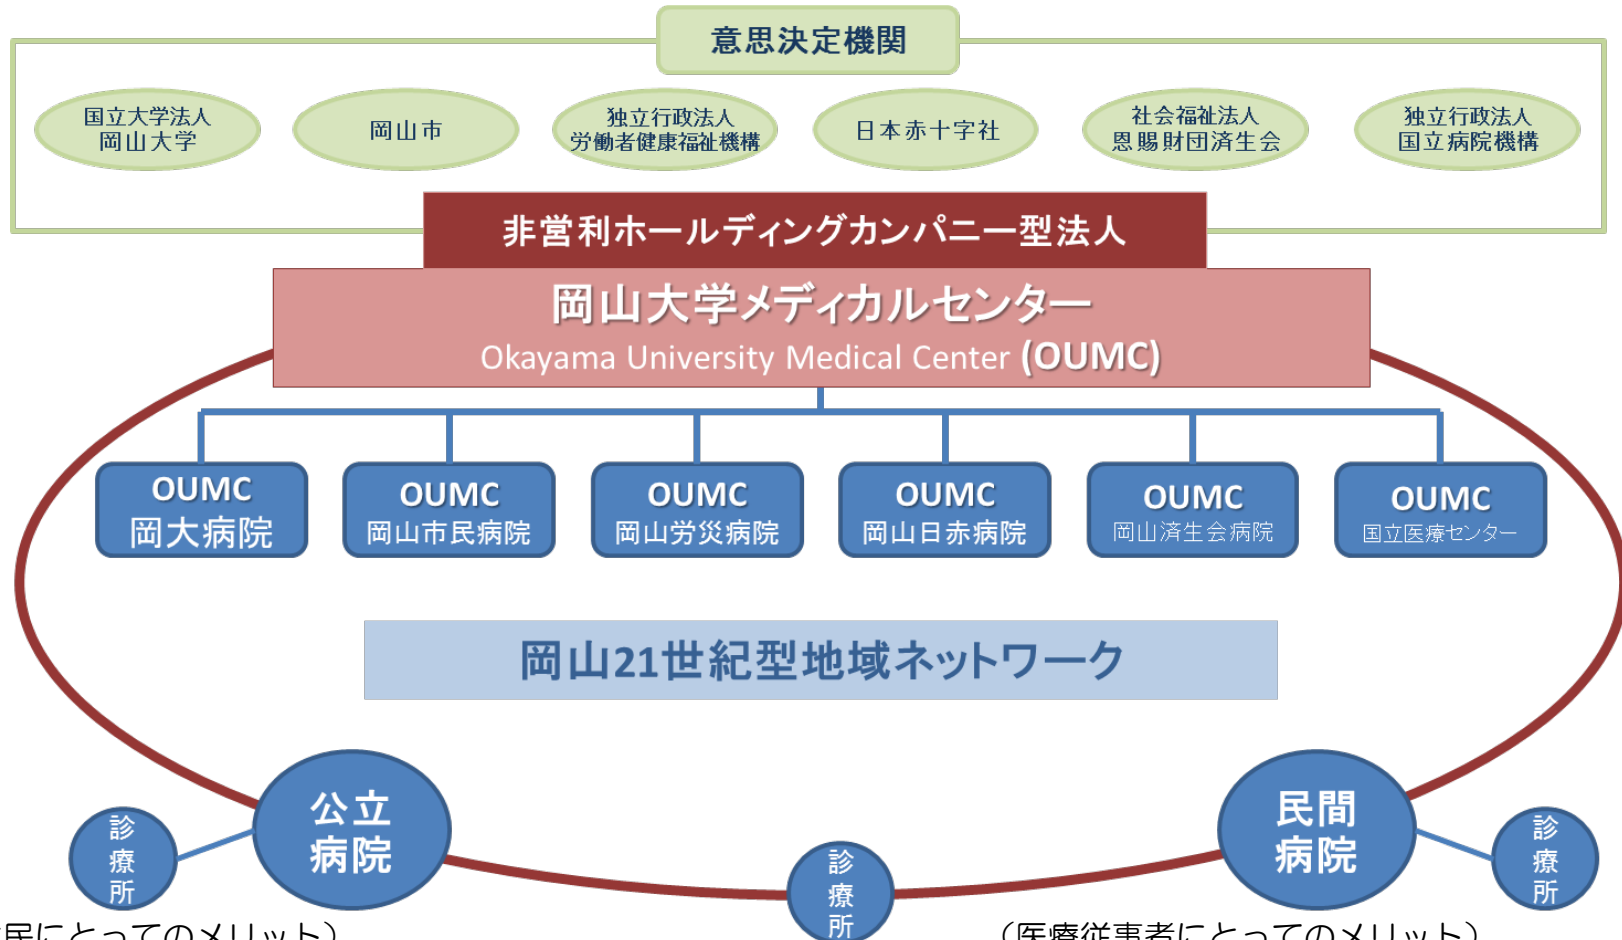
意思決定機関

国立大学法人
岡山大学

岡山市

独立行政法人
労働者健康福祉機構

日本赤十字社

社会福祉法人
恩賜財団済生会

独立行政法人
国立病院機構

非営利ホールディングカンパニー型法人

岡山大学メディカルセンター
Okayama University Medical Center (OUMC)

OUMC
岡大病院

OUMC
岡山市民病院

OUMC
岡山労災病院

OUMC
岡山日赤病院

OUMC
岡山済生会病院

OUMC
国立医療センター

岡山21世紀型地域ネットワーク

診療所

公立病院

診療所

民間病院

診療所

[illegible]民にとってのメリット）

（医療従事者にとってのメリット）